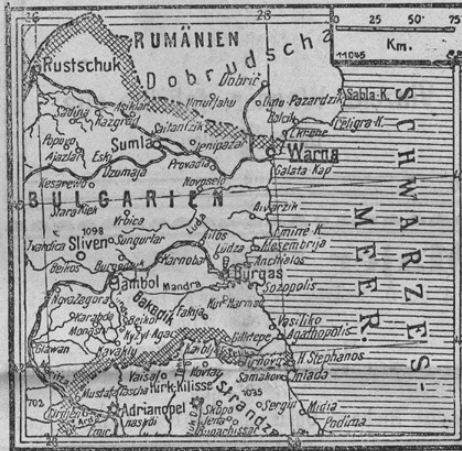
26
28
0 25 50 75
Km.
11045
RUMÄNIEN
Dobrudscha
Rustschuk
Dobrič
Sabla-K.
Kaligra K.
Kutu Pazardzik
Ekrene
Razgrad
Sitantzik
Sumla
Jenipazar
Provadia
Warna
Novoselo
Salata Kap
Dzumaje
Eski
Popovo
Kesarewo
BULGARIEN
Arvadzik
Vrbica
Sliven
Sungurlar
Emine K.
Mesembrija
Anchialos
Lutza
Aitos
Karnobat
Burgas
Sozopolis
Jambol
Mandra
Beiros
Nova Zagora
Bakadzik
Vasiliko
Agathopolis
Kavakly
Vaisal
Kirk Kilisse
St. Stephanos
Iniada
Samakov
Sergun
Midia
Podima
Adrianopel
Mustafa Pascha
Skopo
Strandza
SCHWARZES MEER